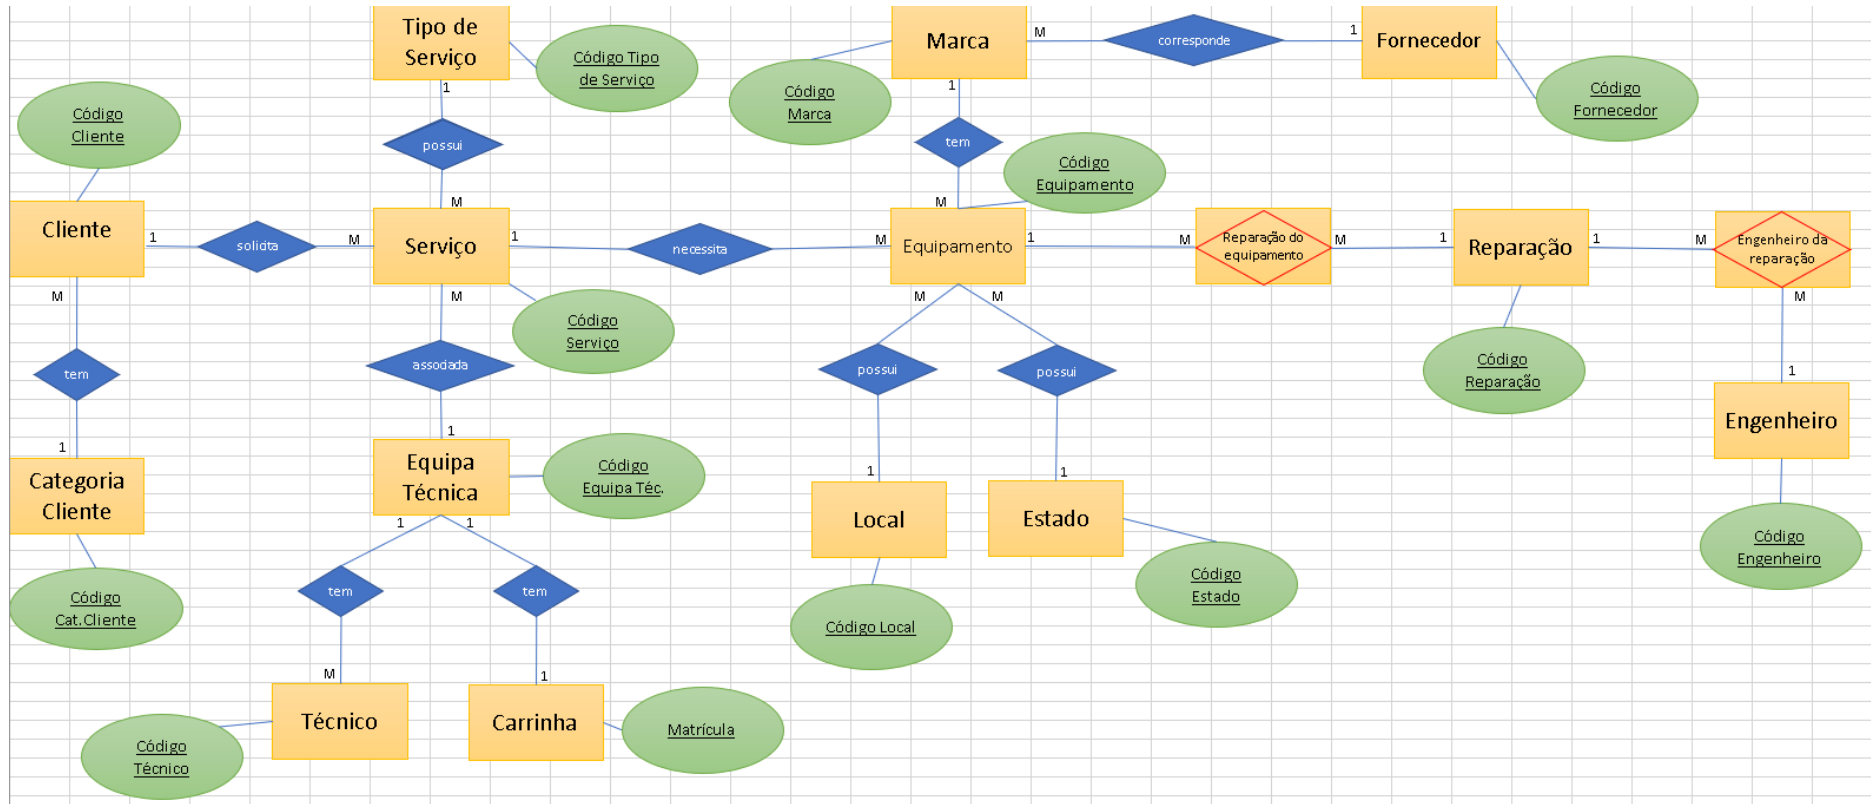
Tipo de Serviço

Código Tipo de Serviço

Marca

M

corresponde

1

Fornecedor

Código Marca

Código Fornecedor

Código Cliente

1

possui

1

tem

Código Equipamento

M

M

Cliente

1

solicita

M

Serviço

1

necessita

M

Equipamento

1

M

Reparação do equipamento

M

1

Reparação

1

M

Engenheiro da reparação

M

M

M

M

M

Código Serviço

Código Reparação

tem

assodada

possui

possui

1

1

Engenheiro

1

1

1

Categoria Cliente

Equipa Técnica

Código Equipa Téc.

Local

Estado

1

1

Código Engenheiro

Código Cat.Cliente

tem

tem

Código Estado

Código Local

M

1

Técnico

Carrinha

Matrícula

Código Técnico